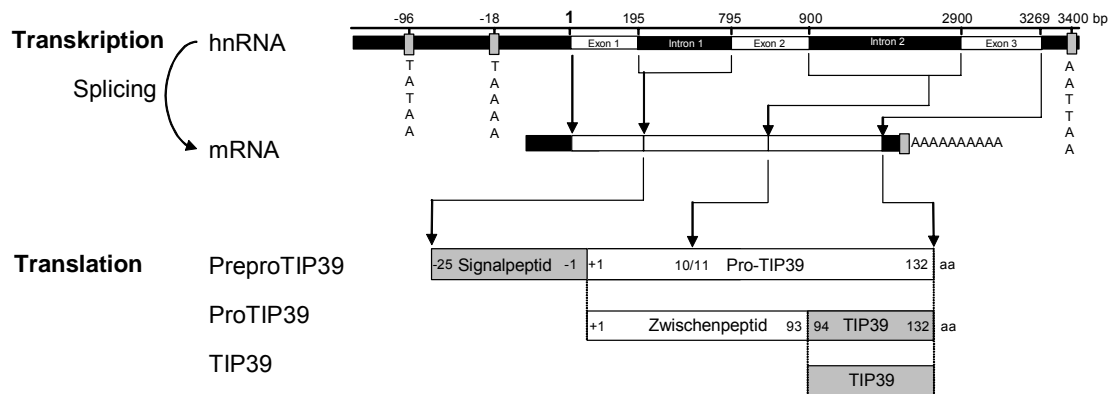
-96 -18 1 195 795 900 2900 3269 3400 bp

Transkription hnRNA

Exon 1 Intron 1 Exon 2 Intron 2 Exon 3

T A T A A

T A A A A

A A T T A A

Splicing

mRNA

AAAAAAAAAA

Translation PreproTIP39

-25 Signalpeptid -1 +1 10/11 Pro-TIP39 132 aa

ProTIP39

+1 Zwischenpeptid 93 94 TIP39 132 aa

TIP39

TIP39